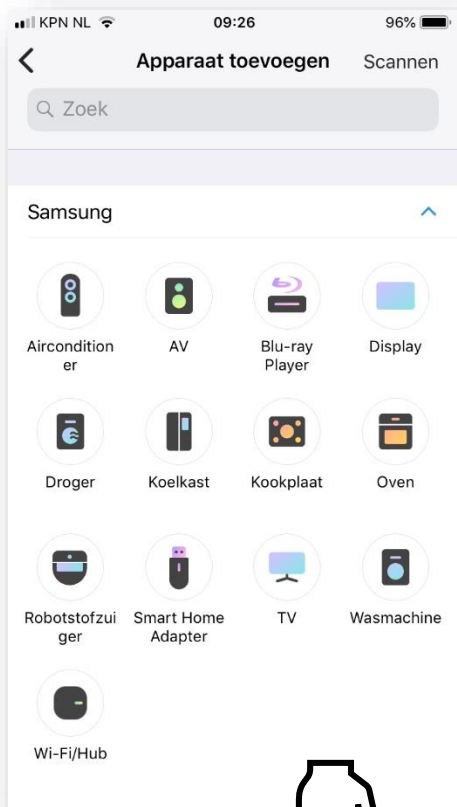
KPN NL 09:26 96%

Apparaat toevoegen Scannen

Zoek

Samsung

Airconditioner

AV

Blu-ray Player

Display

Droger

Koelkast

Kookplaat

Oven

Robotstofzuiger

Smart Home Adapter

TV

Wasmachine

Wi-Fi/Hub